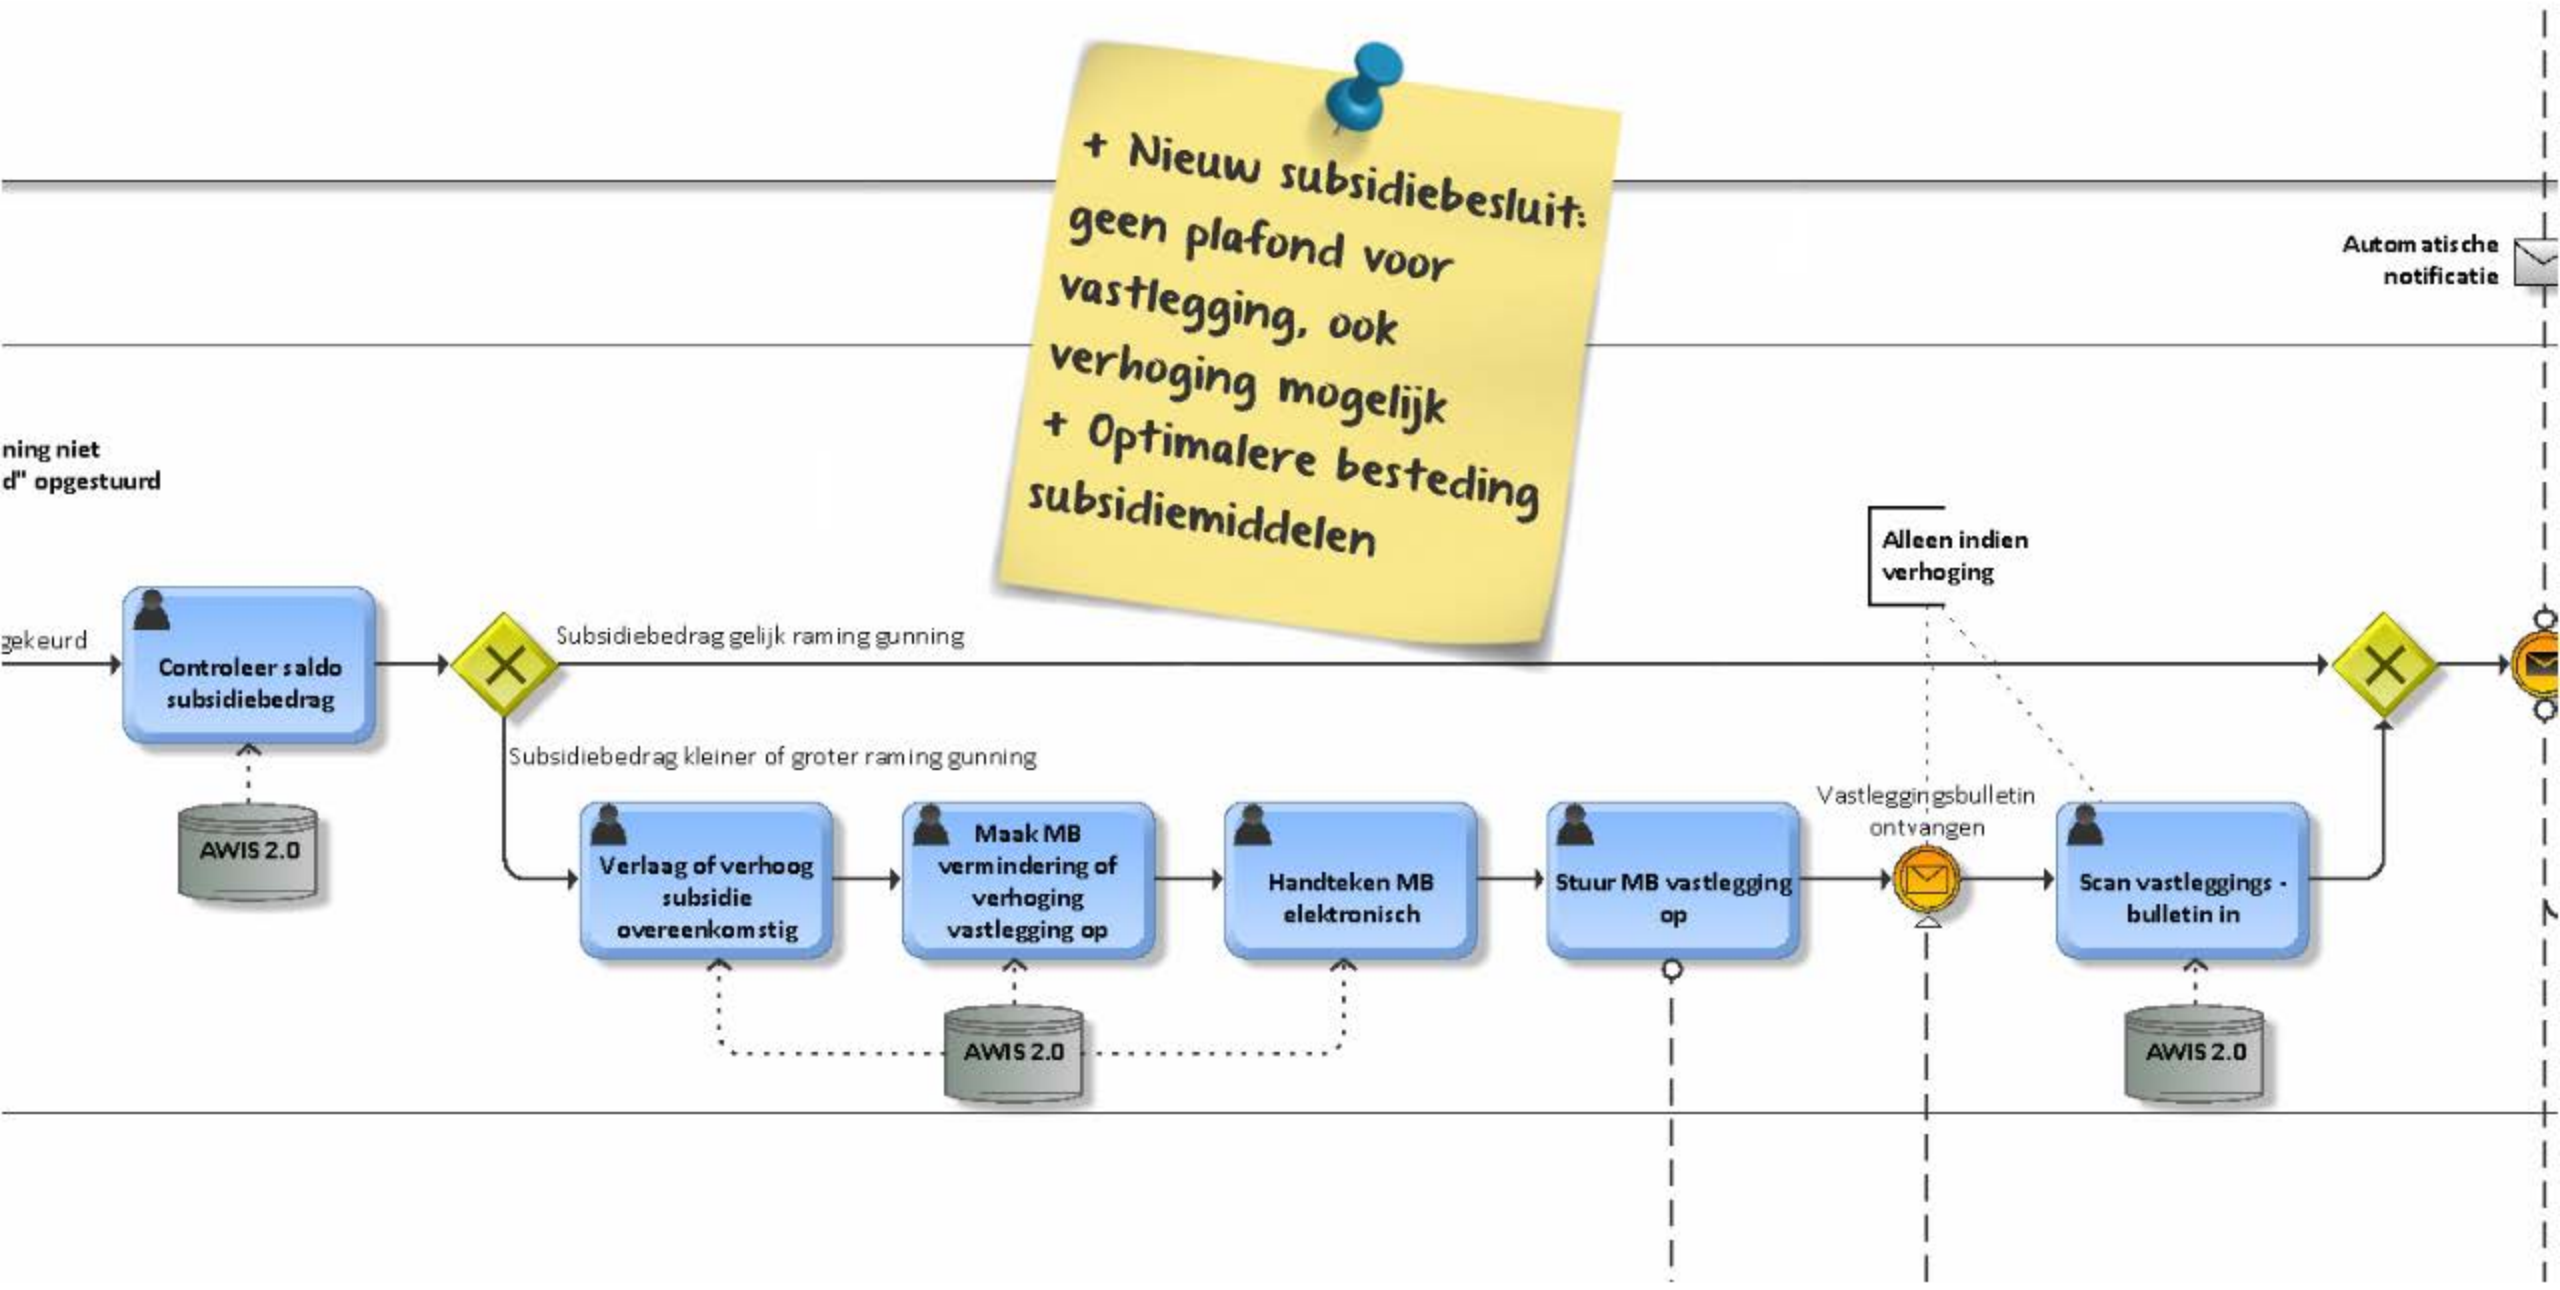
+ Nieuw subsidiebesluit: geen plafond voor vastlegging, ook verhoging mogelijk
+ Optimalere besteding subsidiemiddelen

Automatische notificatie

ning niet
d" opgestuurd

gekeurd

Controleer saldo subsidiebedrag

AWIS 2.0

Subsidiebedrag gelijk raming gunning

Subsidiebedrag kleiner of groter raming gunning

Alleen indien verhoging

Verlaag of verhoog subsidie overeenkomstig

Maak MB vermindering of verhoging vastlegging op

Handteken MB elektronisch

Stuur MB vastlegging op

Vastleggingsbulletin ontvangen

Scan vastleggings - bulletin in

AWIS 2.0

AWIS 2.0